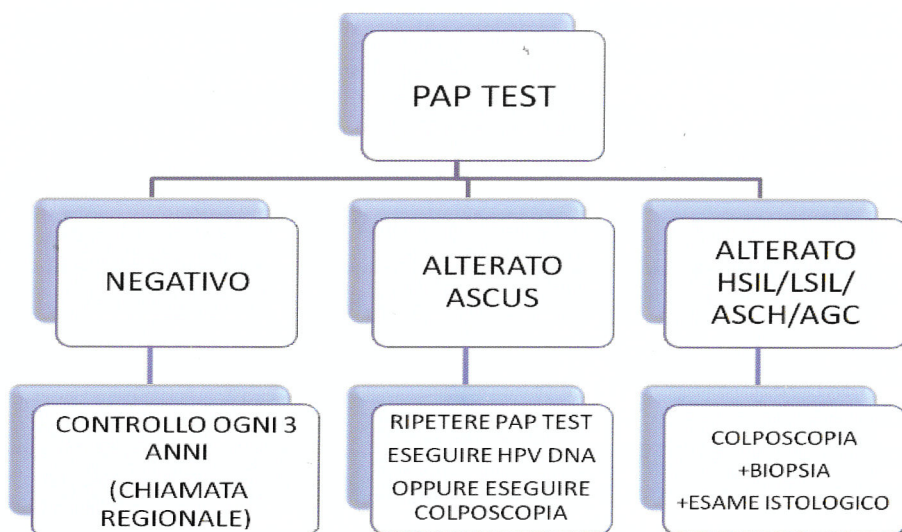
PAP TEST

NEGATIVO

ALTERATO ASCUS

ALTERATO HSIL/LSIL/ ASCH/AGC

CONTROLLO OGNI 3 ANNI
(CHIAMATA REGIONALE)

RIPETERE PAP TEST
ESEGUIRE HPV DNA
OPPURE ESEGUIRE COLPOSCOPIA

COLPOSCOPIA
+BIOPSIA
+ESAME ISTOLOGICO